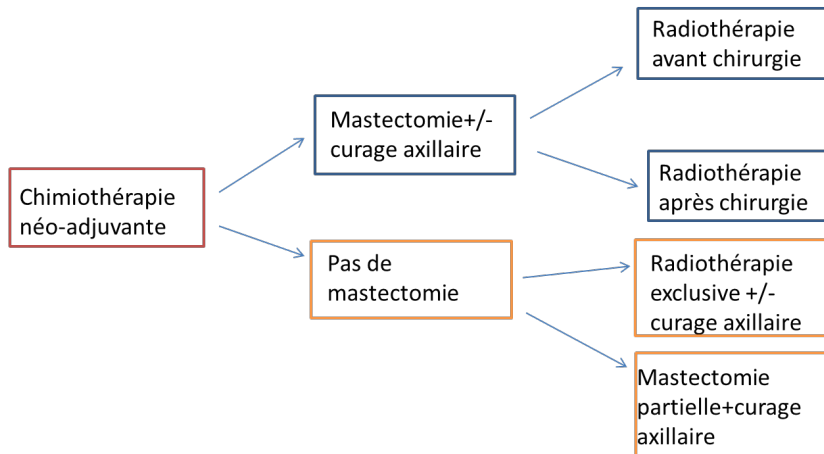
Chimiothérapie néo-adjuvante

Mastectomie+/- curage axillaire

Pas de mastectomie

Radiothérapie avant chirurgie

Radiothérapie après chirurgie

Radiothérapie exclusive +/- curage axillaire

Mastectomie partielle+curage axillaire